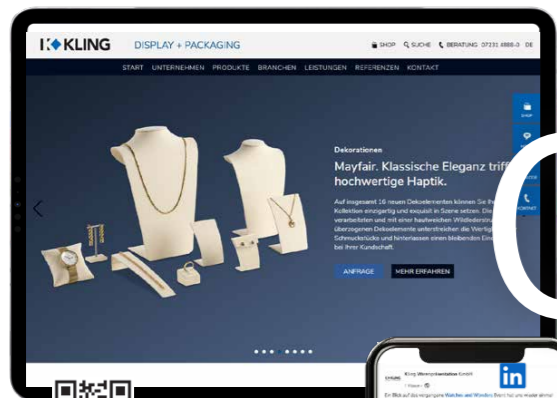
K◆KLING DISPLAY + PACKAGING

SHOP SUCHE BERATUNG 07231 4888-0 DE

START UNTERNEHMEN PRODUKTE BRANCHEN LEISTUNGEN REFERENZEN KONTAKT

Dekorationen

Mayfair. Klassische Eleganz trifft hochwertige Haptik.

Auf insgesamt 16 neuen Dekoelementen können Sie Ihre Kollektion einzigartig und exquisit in Szene setzen. Die verarbeiteten und mit einer hautweichen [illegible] überzogenen Dekoelemente unterstreichen die Wertigkeit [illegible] Schmuckstücke und hinterlassen einen bleibenden Eindruck bei Ihrer Kundschaft.

ANFRAGE MEHR ERFAHREN

SHOP

KONTAKT

in

Kling Warenpräsentation GmbH

Ein Blick auf das vergangene Watches and Wonders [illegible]